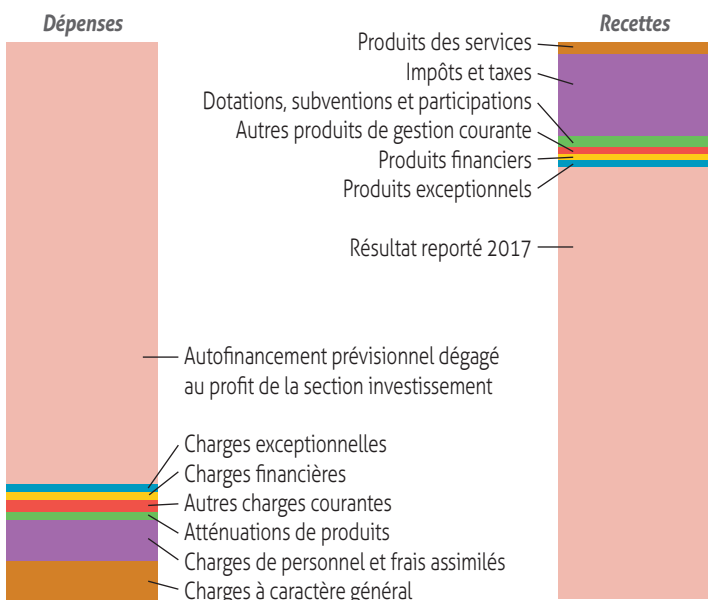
Dépenses

Recettes

Produits des services
Impôts et taxes
Dotations, subventions et participations
Autres produits de gestion courante
Produits financiers
Produits exceptionnels
Résultat reporté 2017

Autofinancement prévisionnel dégagé au profit de la section investissement

Charges exceptionnelles
Charges financières
Autres charges courantes
Atténuations de produits
Charges de personnel et frais assimilés
Charges à caractère général